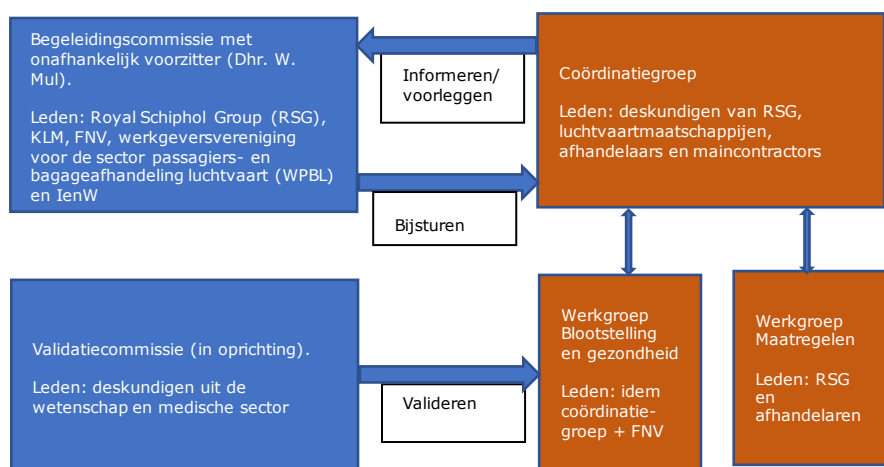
Begeleidingscommissie met onafhankelijk voorzitter (Dhr. W. Mul).

Leden: Royal Schiphol Group (RSG), KLM, FNV, werkgeversvereniging voor de sector passagiers- en bagageafhandeling luchtvaart (WPBL) en IenW

Informeren/ voorleggen

Bijsturen

Coördinatiegroep

Leden: deskundigen van RSG, luchtvaartmaatschappijen, afhandelaars en maincontractors

Validatiecommissie (in oprichting).

Leden: deskundigen uit de wetenschap en medische sector

Valideren

Werkgroep Blootstelling en gezondheid

Leden: idem coördinatiegroep + FNV

Werkgroep Maatregelen

Leden: RSG en afhandelaren